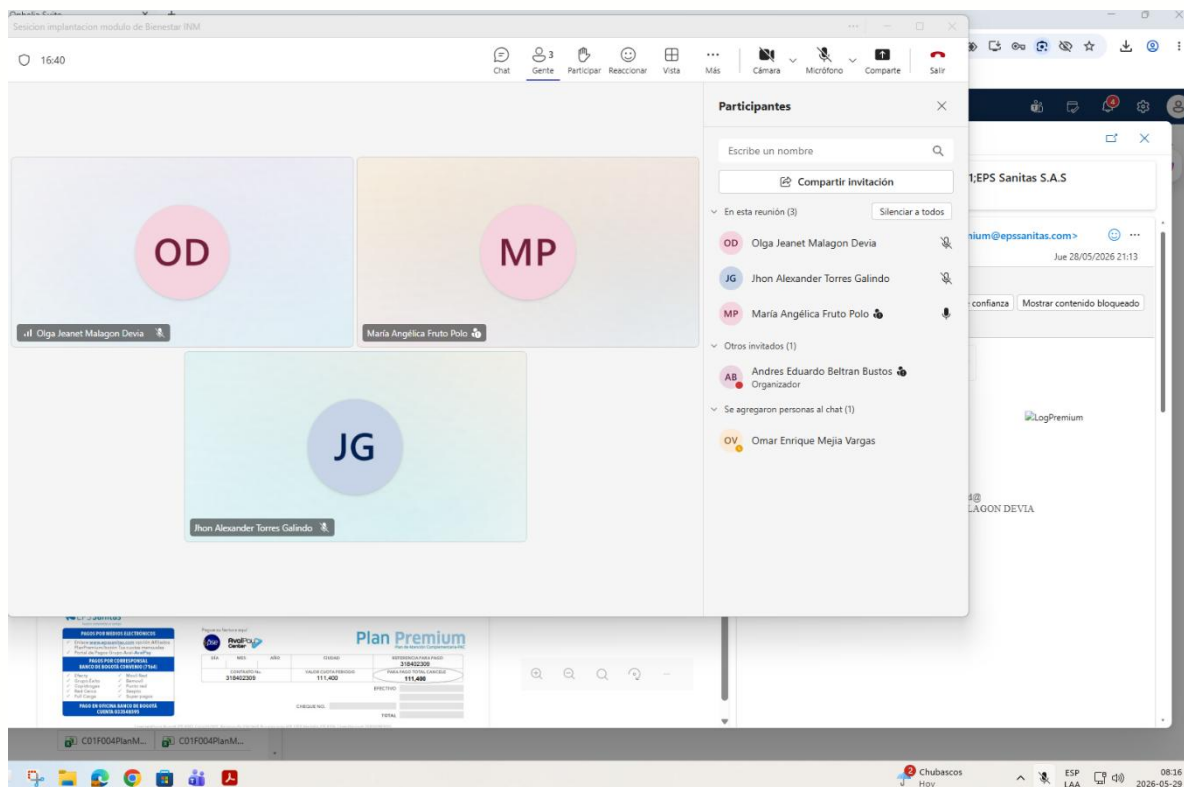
Sesion implantacion modulo de Bienestar INM

16:40

Chat Gente 3 Participar Reaccionar Vista Más Cámara Micrófono Comparte Salir

OD
Olga Jeanet Malagon Devia

MP
María Angélica Fruto Polo

JG
Jhon Alexander Torres Galindo

Participantes

Escribe un nombre

Compartir invitación

En esta reunión (3) Silenciar a todos

OD Olga Jeanet Malagon Devia

JG Jhon Alexander Torres Galindo

MP María Angélica Fruto Polo

Otros invitados (1)

AB Andres Eduardo Beltran Bustos
Organizador

Se agregaron personas al chat (1)

OV Omar Enrique Mejia Vargas

1;EPS Sanitas S.A.S

nium@epssanitas.com>

Jue 28/05/2026 21:13

confianza Mostrar contenido bloqueado

LogPremium

LAGON DEVIA

PAGOS POR MEDIOS ELECTRÓNICOS

PAGOS POR CORRESPONSAL BANCO DE BOGOTÁ CONVENIO (7164)

PAGO EN OFICINA BANCO DE BOGOTÁ CUENTA 0236-88595

Plan Premium

318402309

111,400

111,400

EFECTIVO

CHEQUE NO.

TOTAL

C01F004PlanM... C01F004PlanM...

Chubascos
Hoy

ESP
LAA

08:16
2026-05-29